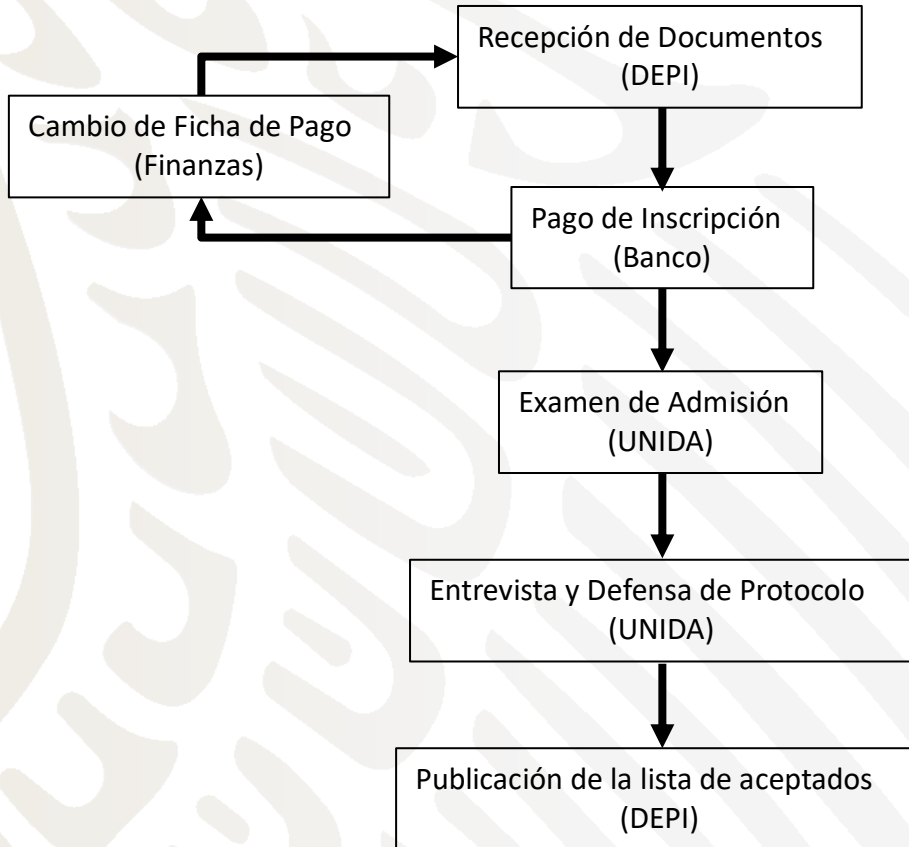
Recepción de Documentos (DEPI)

Cambio de Ficha de Pago (Finanzas)

Pago de Inscripción (Banco)

Examen de Admisión (UNIDA)

Entrevista y Defensa de Protocolo (UNIDA)

Publicación de la lista de aceptados (DEPI)